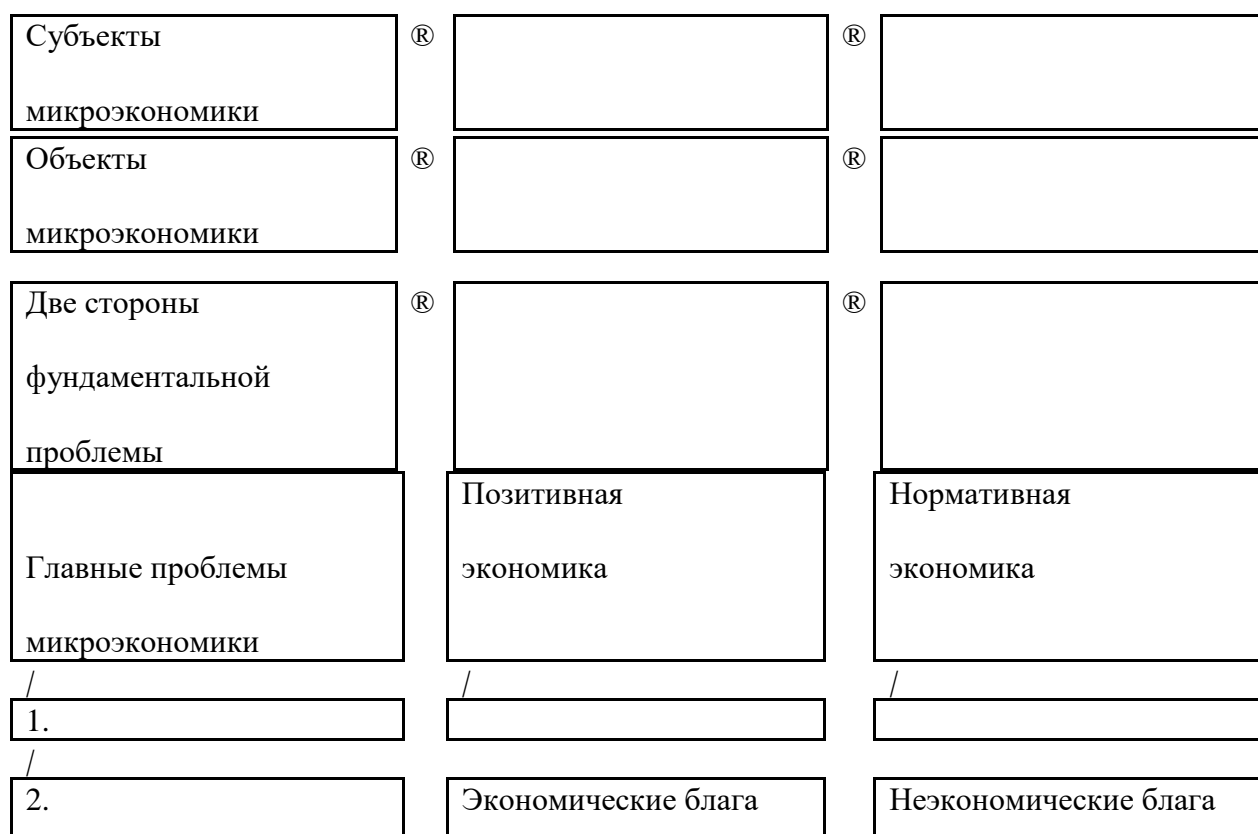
Субъекты микроэкономики ® ®

Объекты микроэкономики ® ®

Две стороны фундаментальной проблемы ® ®

Главные проблемы микроэкономики

Позитивная экономика

Нормативная экономика

/ / /

1.

/

2.

Экономические блага

Неэкономические блага